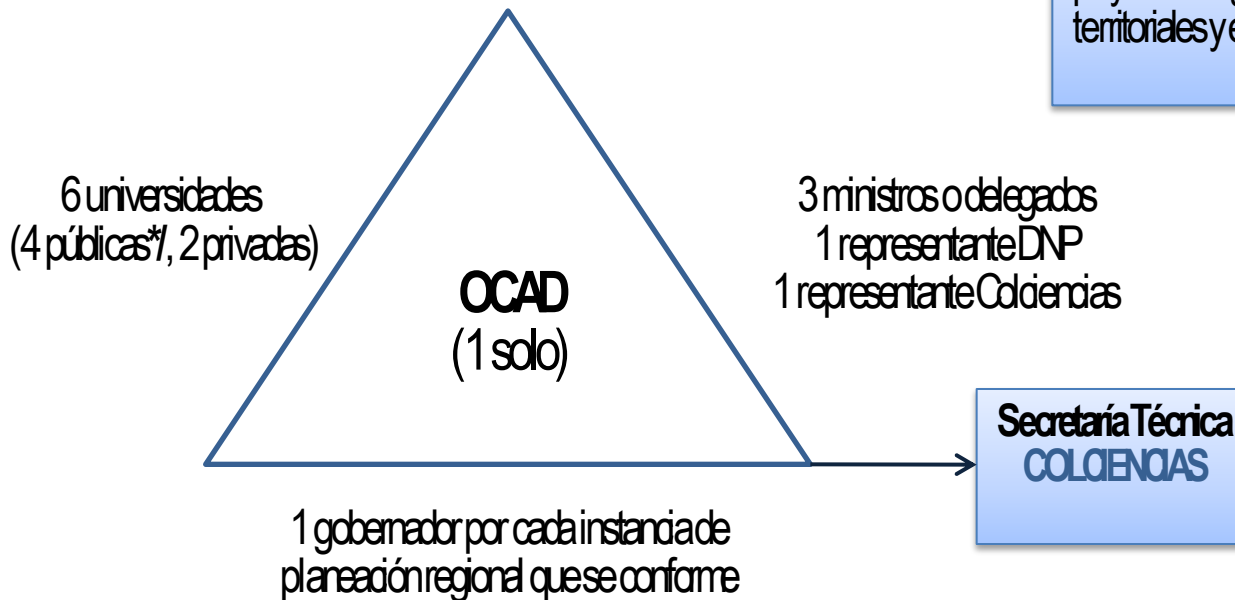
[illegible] territoriales y e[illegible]

6 universidades
(4 públicas*/, 2 privadas)

OCAD
(1 solo)

3 ministros o delegados
1 representante DNP
1 representante Colciencias

Secretaría Técnica
COLCIENCIAS

1 gobernador por cada instancia de planeación regional que se conforme